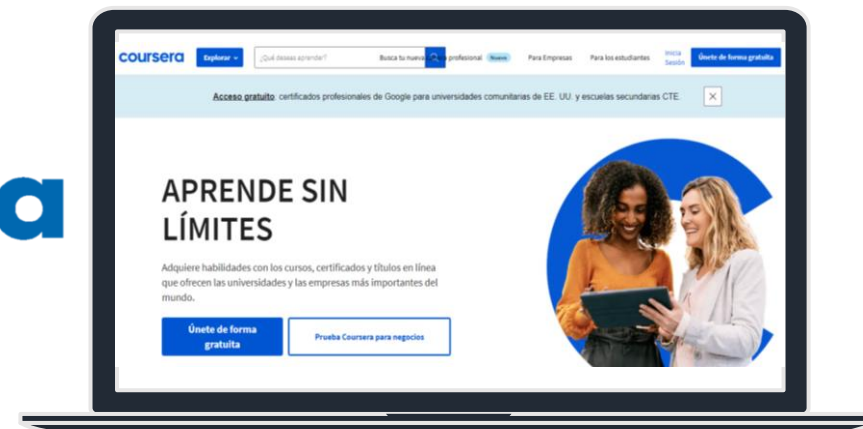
coursera Explorar ¿Qué deseas aprender? Busca tu nueva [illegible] profesional Nuevo Para Empresas Para los estudiantes Inicia Sesión Únete de forma gratuita

Acceso gratuito: certificados profesionales de Google para universidades comunitarias de EE. UU. y escuelas secundarias CTE. ×

a

APRENDE SIN LÍMITES

Adquiere habilidades con los cursos, certificados y títulos en línea que ofrecen las universidades y las empresas más importantes del mundo.

Únete de forma gratuita

Prueba Coursera para negocios